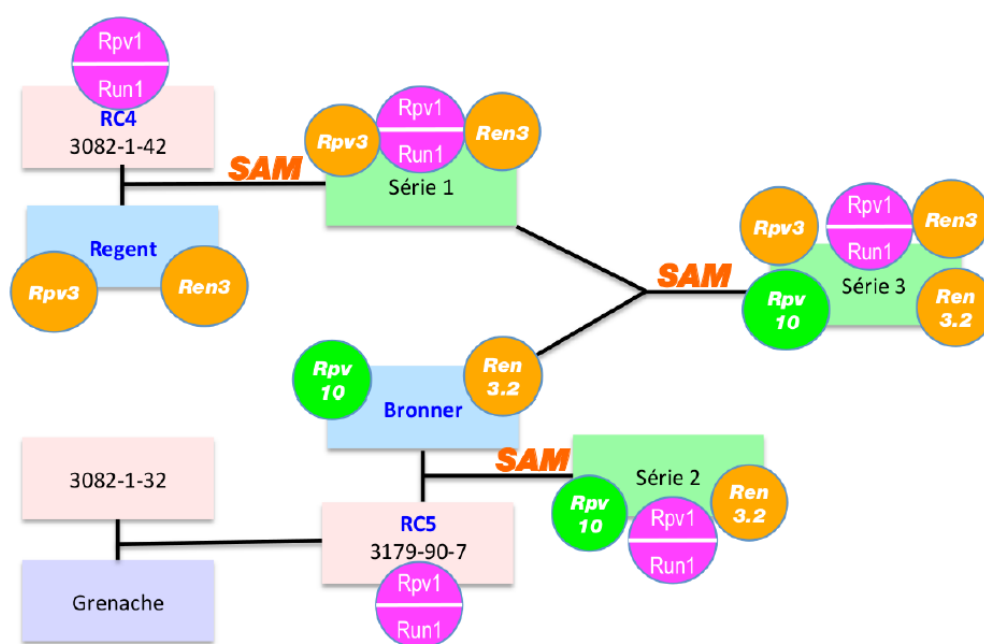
Rpv1
Run1
RC4
3082-1-42

Regent
Rpv3
Ren3

SAM

Rpv3
Rpv1
Run1
Ren3
Série 1

SAM

Rpv3
Rpv1
Run1
Ren3
Rpv 10
Série 3
Ren 3.2

Rpv 10
Ren 3.2
Bronner

SAM

Série 2
Rpv 10
Rpv1
Run1
Ren 3.2

3082-1-32

RC5
3179-90-7
Rpv1
Run1

Grenache